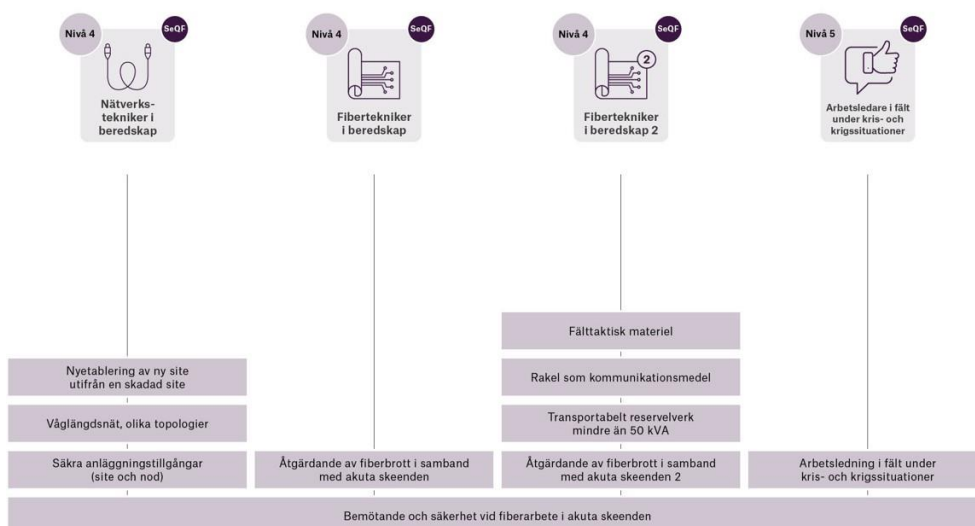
Nivå 4 SeQF
Nätverkstekniker i beredskap

Nivå 4 SeQF
Fibertekniker i beredskap

Nivå 4 SeQF
2
Fibertekniker i beredskap 2

Nivå 5 SeQF
Arbetsledare i fält under kris- och krigssituationer

Nyetablering av ny site utifrån en skadad site

Våglängdsnät, olika topologier

Säkra anläggningstillgångar (site och nod)

Åtgärdande av fiberbrott i samband med akuta skeenden

Fälttaktisk materiel

Rakel som kommunikationsmedel

Transportabelt reservelverk mindre än 50 kVA

Åtgärdande av fiberbrott i samband med akuta skeenden 2

Arbetsledning i fält under kris- och krigssituationer

Bemötande och säkerhet vid fiberarbete i akuta skeenden